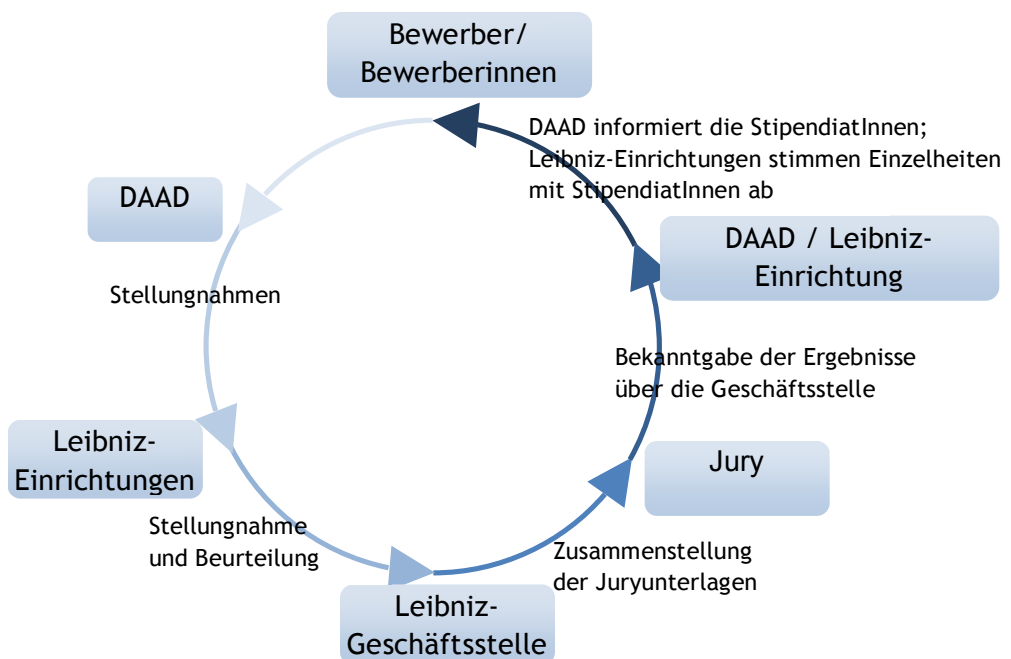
Bewerber/
Bewerberinnen

DAAD informiert die StipendiatInnen;
Leibniz-Einrichtungen stimmen Einzelheiten mit StipendiatInnen ab

DAAD / Leibniz-Einrichtung

Bekanntgabe der Ergebnisse über die Geschäftsstelle

Jury

Zusammenstellung der Juryunterlagen

Leibniz-Geschäftsstelle

Stellungnahme und Beurteilung

Leibniz-Einrichtungen

Stellungnahmen

DAAD